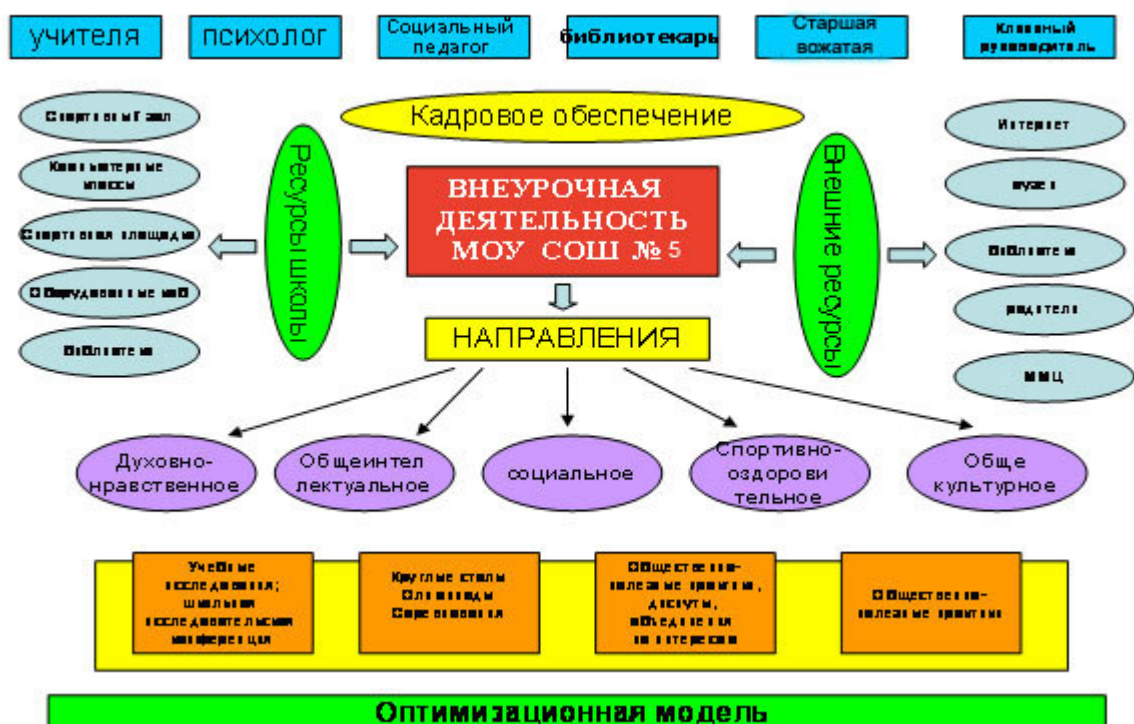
учителя

психолог

Социальный педагог

библиотекарь

Старшая вожатая

Классный руководитель

Кадровое обеспечение

Спортивный зал

Компьютерные классы

Спортивная площадка

Оборудование мастерских

Библиотека

Ресурсы школы

ВНЕУРОЧНАЯ ДЕЯТЕЛЬНОСТЬ МОУ СОШ № 5

Внешние ресурсы

Интернет

музеи

Библиотека

родители

ММЦ

НАПРАВЛЕНИЯ

Духовно-нравственное

Общеинтеллектуальное

социальное

Спортивно-оздоровительное

Общекультурное

Учебные исследования; школьная исследовательская конференция

Круглые столы Олимпиады Соревнования

Общественно-полезные практики, досуги, объединения по интересам

Общественно-полезные практики

Оптимизационная модель